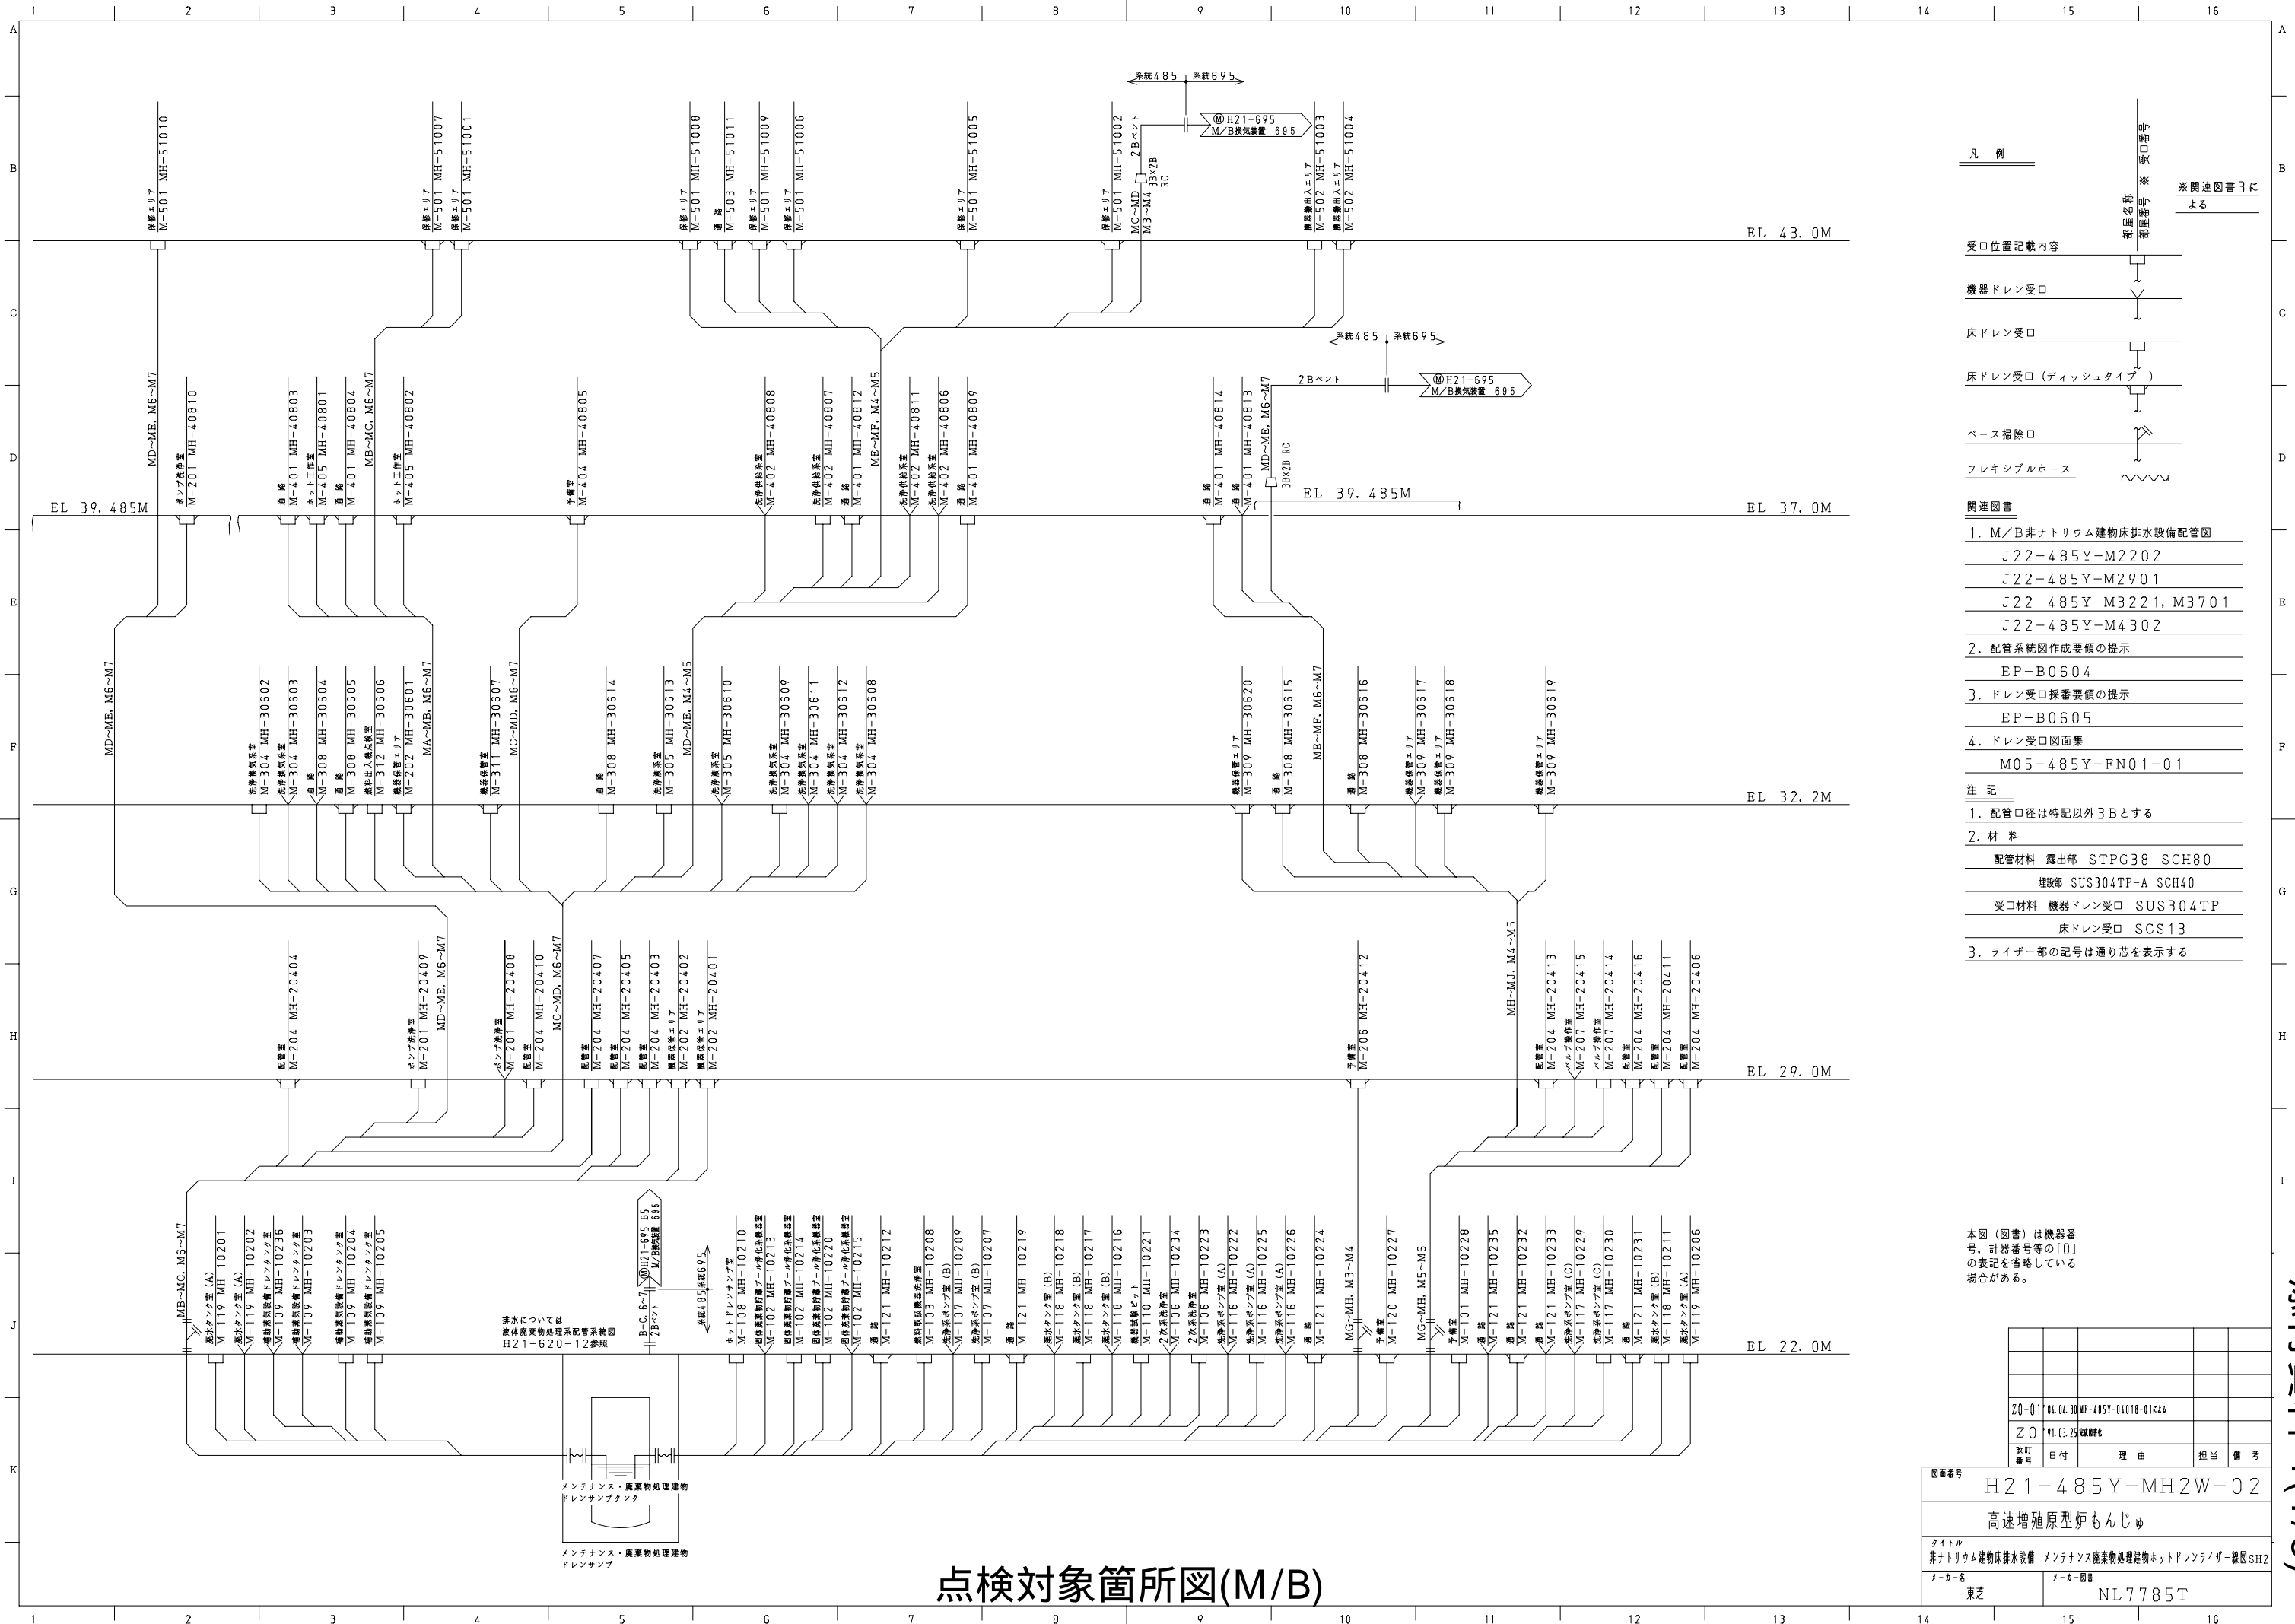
1 2 3 4 5 6 7 8 9 10 11 12 13 14 15 16

系統485 系統695

Ⓜ H21-695 M/B換気装置 695

2Bベント

保修エリア M-501 MH-51010

保修エリア M-501 MH-51007

保修エリア M-501 MH-51001

保修エリア M-501 MH-51008

通路 M-503 MH-51011

保修エリア M-501 MH-51009

保修エリア M-501 MH-51006

保修エリア M-501 MH-51005

保修エリア M-501 MH-51002

MC~MD. M3~M4

3B×2B RC

機器搬出入エリア M-502 MH-51003

機器搬出入エリア M-502 MH-51004

EL 43.0M

系統485 系統695

2Bベント

Ⓜ H21-695 M/B換気装置 695

MD~ME. M6~M7

ポンプ洗浄室 M-201 MH-40810

通路 M-401 MH-40803

ホット工作室 M-405 MH-40801

通路 M-401 MH-40804

MB~MC. M6~M7

ホット工作室 M-405 MH-40802

予備室 M-404 MH-40805

洗浄供給系室 M-402 MH-40808

洗浄供給系室 M-402 MH-40807

通路 M-401 MH-40812

ME~MF. M4~M5

洗浄供給系室 M-402 MH-40811

洗浄供給系室 M-402 MH-40806

通路 M-401 MH-40809

通路 M-401 MH-40814

通路 M-401 MH-40813

MD~ME. M6~M7

3B×2B RC

EL 39.485M

EL 39.485M

EL 37.0M

MD~ME. M6~M7

洗浄気系室 M-304 MH-30602

洗浄気系室 M-304 MH-30603

通路 M-308 MH-30604

通路 M-308 MH-30605

燃料出入機点検室 M-312 MH-30606

機器保管エリア M-202 MH-30601

MA~MB. M6~M7

機器保管室 M-311 MH-30607

MC~MD. M6~M7

通路 M-308 MH-30614

洗浄水系室 M-305 MH-30613

MD~ME. M4~M5

洗浄水系室 M-305 MH-30610

洗浄気系室 M-304 MH-30609

洗浄気系室 M-304 MH-30611

洗浄気系室 M-304 MH-30612

洗浄気系室 M-304 MH-30608

機器保管エリア M-309 MH-30620

通路 M-308 MH-30615

ME~MF. M6~M7

通路 M-308 MH-30616

機器保管エリア M-309 MH-30617

機器保管エリア M-309 MH-30618

機器保管エリア M-309 MH-30619

EL 32.2M

配管室 M-204 MH-20404

ポンプ洗浄室 M-201 MH-20409

MD~ME. M6~M7

ポンプ洗浄室 M-201 MH-20408

配管室 M-204 MH-20410

MC~MD. M6~M7

配管室 M-204 MH-20407

配管室 M-204 MH-20405

配管室 M-204 MH-20403

機器保管エリア M-202 MH-20402

機器保管エリア M-202 MH-20401

予備室 M-206 MH-20412

MH~MJ. M4~M5

配管室 M-204 MH-20413

バルブ操作室 M-207 MH-20415

バルブ操作室 M-207 MH-20414

配管室 M-204 MH-20416

配管室 M-204 MH-20411

配管室 M-204 MH-20406

EL 29.0M

MB~MC. M6~M7

廃水タンク室(A) M-119 MH-10201

廃水タンク室(A) M-119 MH-10202

補助蒸気設備ドレンタンク室 M-109 MH-10236

補助蒸気設備ドレンタンク室 M-109 MH-10203

補助蒸気設備ドレンタンク室 M-109 MH-10204

補助蒸気設備ドレンタンク室 M-109 MH-10205

排水については 廃体廃棄物処理系配管系統図 H21-620-12参照

B-C. 6~7 ⓂH21-695 B5 M/B換気装置 695

2Bベント

系統485 系統695

ホットドレンサンプ室 M-108 MH-10210

固体廃棄物貯蔵プール浄化系機器室 M-102 MH-10213

固体廃棄物貯蔵プール浄化系機器室 M-102 MH-10214

固体廃棄物貯蔵プール浄化系機器室 M-102 MH-10220

固体廃棄物貯蔵プール浄化系機器室 M-102 MH-10215

通路 M-121 MH-10212

燃料取扱機器洗浄室 M-103 MH-10208

洗浄系ポンプ室(B) M-107 MH-10209

洗浄系ポンプ室(B) M-107 MH-10207

通路 M-121 MH-10219

廃水タンク室(B) M-118 MH-10218

廃水タンク室(B) M-118 MH-10217

廃水タンク室(B) M-118 MH-10216

機器試験ピット M-110 MH-10221

2次系洗浄室 M-106 MH-10234

2次系洗浄室 M-106 MH-10223

洗浄系ポンプ室(A) M-116 MH-10222

洗浄系ポンプ室(A) M-116 MH-10225

洗浄系ポンプ室(A) M-116 MH-10226

通路 M-121 MH-10224

MG~MH. M3~M4

予備室 M-120 MH-10227

MG~MH. M5~M6

予備室 M-101 MH-10228

通路 M-121 MH-10235

通路 M-121 MH-10232

通路 M-121 MH-10233

洗浄系ポンプ室(C) M-117 MH-10229

洗浄系ポンプ室(C) M-117 MH-10230

通路 M-121 MH-10231

廃水タンク室(B) M-118 MH-10211

廃水タンク室(A) M-119 MH-10206

EL 22.0M

メンテナンス・廃棄物処理建物 ドレンサンプタンク

メンテナンス・廃棄物処理建物 ドレンサンプ

凡 例

部屋名称 部屋番号 ※ 受口番号

※関連図書3による

受口位置記載内容

機器ドレン受口

床ドレン受口

床ドレン受口(ディッシュタイプ)

ベース掃除口

フレキシブルホース

関連図書

1. M/B非ナトリウム建物床排水設備配管図

J22-485Y-M2202

J22-485Y-M2901

J22-485Y-M3221, M3701

J22-485Y-M4302

2. 配管系統図作成要領の提示

EP-B0604

3. ドレン受口採番要領の提示

EP-B0605

4. ドレン受口図面集

M05-485Y-FN01-01

注 記

1. 配管口径は特記以外3Bとする

2. 材 料

配管材料 露出部 STPG38 SCH80

埋設部 SUS304TP-A SCH40

受口材料 機器ドレン受口 SUS304TP

床ドレン受口 SCS13

3. ライザー部の記号は通り芯を表示する

本図(図書)は機器番号,計器番号等の「0」の表記を省略している場合がある。

| 改訂番号 | 日付 | 理 由 | 担当 | 備 考 |
|---|---|---|---|---|
| Z0-01 | 04.04.30 | MF-485Y-04018-01による | | |
| Z0 | 91.03.25 | 完成図書化 | | |

図面番号 H21-485Y-MH2W-02

高速増殖原型炉もんじゅ

タイトル 非ナトリウム建物床排水設備 メンテナンス廃棄物処理建物ホットドレンライザー線図SH2

メーカー名 東芝

メーカー図番 NL7785T

点検対象箇所図(M/B)

A B C D E F G H I J K